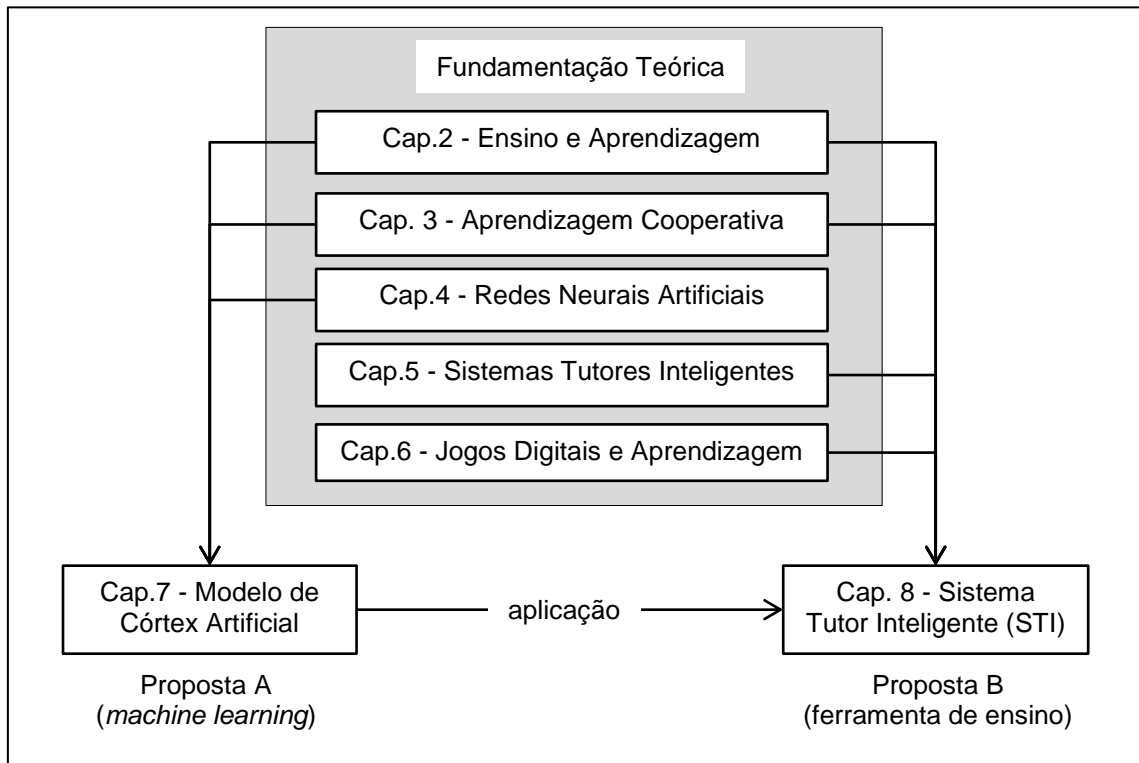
Fundamentação Teórica

Cap.2 - Ensino e Aprendizagem

Cap. 3 - Aprendizagem Cooperativa

Cap.4 - Redes Neurais Artificiais

Cap.5 - Sistemas Tutores Inteligentes

Cap.6 - Jogos Digitais e Aprendizagem

Cap.7 - Modelo de Córtex Artificial

aplicação

Cap. 8 - Sistema Tutor Inteligente (STI)

Proposta A
(machine learning)

Proposta B
(ferramenta de ensino)